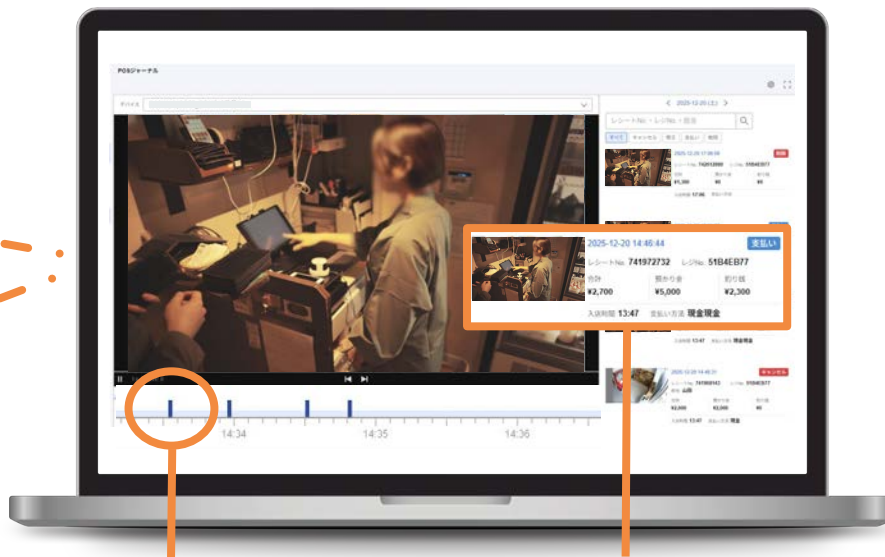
POSジャーナル

デバイス

< 2025-12-20 (土) >

レシートNo.・レジNo.・担当

14:34

14:35

14:36

2025-12-20 14:46:44

支払い

レシートNo. 741972732

レジNo. 51B4EB77

合計
¥2,700

預かり金
¥5,000

釣り銭
¥2,300

入店時間 13:47

支払い方法 現金現金

キャンセル